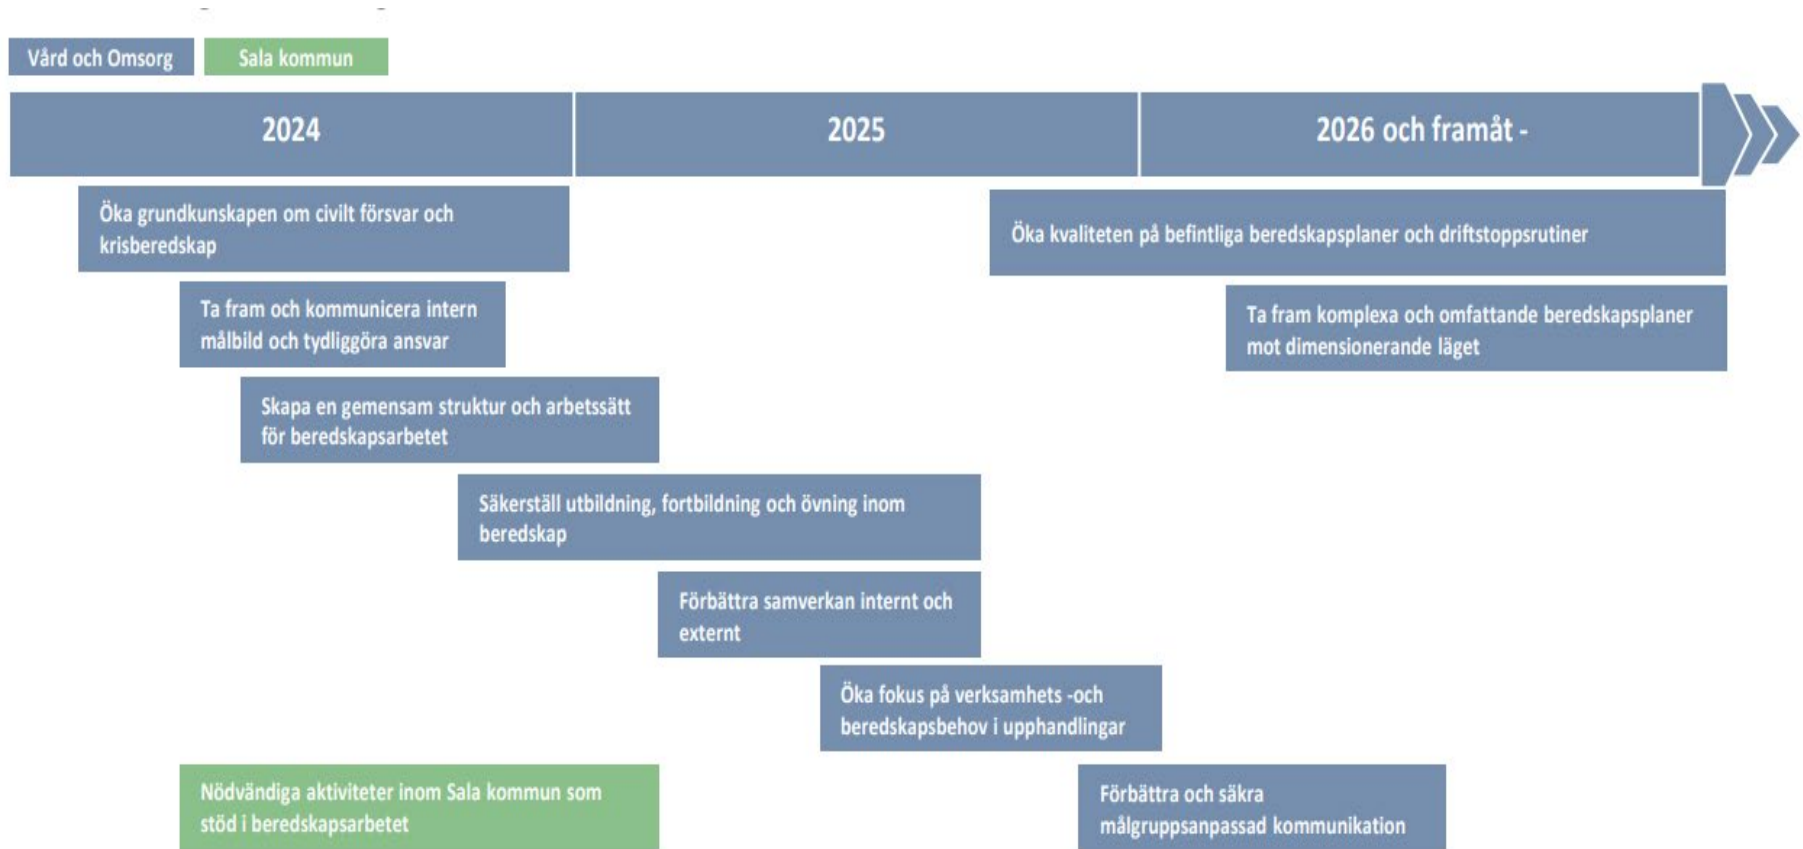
Vård och Omsorg
Sala kommun

2024
2025
2026 och framåt -

Öka grundkunskapen om civilt försvar och krisberedskap

Öka kvaliteten på befintliga beredskapsplaner och driftstoppsrutiner

Ta fram och kommunicera intern målbild och tydliggöra ansvar

Ta fram komplexa och omfattande beredskapsplaner mot dimensionerande läget

Skapa en gemensam struktur och arbetssätt för beredskapsarbetet

Säkerställ utbildning, fortbildning och övning inom beredskap

Förbättra samverkan internt och externt

Öka fokus på verksamhets -och beredskapsbehov i upphandlingar

Nödvändiga aktiviteter inom Sala kommun som stöd i beredskapsarbetet

Förbättra och säkra målgruppsanpassad kommunikation